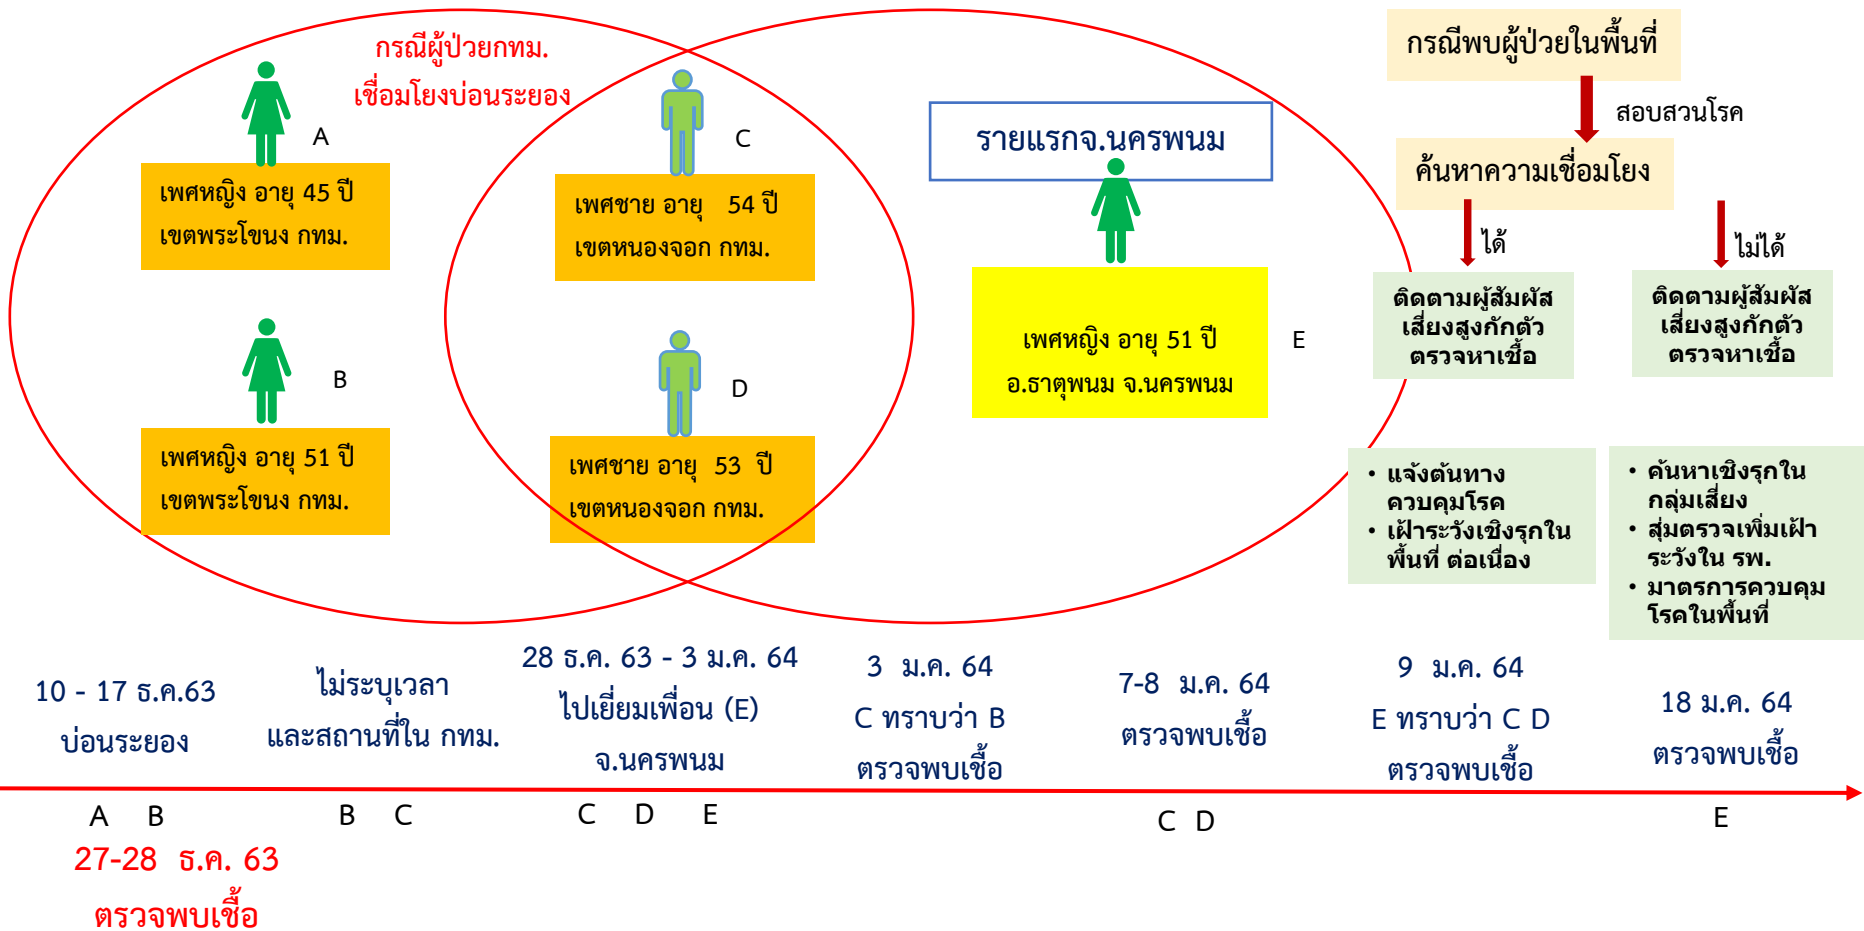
กรณีผู้ป่วยกทม.
เชื่อมโยงบ่อนระยอง

A
เพศหญิง อายุ 45 ปี
เขตพระโขนง กทม.

B
เพศหญิง อายุ 51 ปี
เขตพระโขนง กทม.

C
เพศชาย อายุ 54 ปี
เขตหนองจอก กทม.

D
เพศชาย อายุ 53 ปี
เขตหนองจอก กทม.

รายแรกจ.นครพนม

เพศหญิง อายุ 51 ปี
อ.ธาตุพนม จ.นครพนม

E

กรณีพบผู้ป่วยในพื้นที่

สอบสวนโรค

ค้นหาความเชื่อมโยง

ได้

ไม่ได้

ติดตามผู้สัมผัสเสี่ยงสูงกักตัว ตรวจหาเชื้อ

ติดตามผู้สัมผัสเสี่ยงสูงกักตัว ตรวจหาเชื้อ

• แจ้งต้นทางควบคุมโรค
• เฝ้าระวังเชิงรุกในพื้นที่ ต่อเนื่อง

• ค้นหาเชิงรุกในกลุ่มเสี่ยง
• สุ่มตรวจเพิ่มเฝ้าระวังใน รพ.
• มาตรการควบคุมโรคในพื้นที่

10 - 17 ธ.ค.63
บ่อนระยอง

ไม่ระบุเวลา
และสถานที่ใน กทม.

28 ธ.ค. 63 - 3 ม.ค. 64
ไปเยี่ยมเพื่อน (E)
จ.นครพนม

3 ม.ค. 64
C ทราบว่า B
ตรวจพบเชื้อ

7-8 ม.ค. 64
ตรวจพบเชื้อ

9 ม.ค. 64
E ทราบว่า C D
ตรวจพบเชื้อ

18 ม.ค. 64
ตรวจพบเชื้อ

A B

B C

C D E

C D

E

27-28 ธ.ค. 63
ตรวจพบเชื้อ